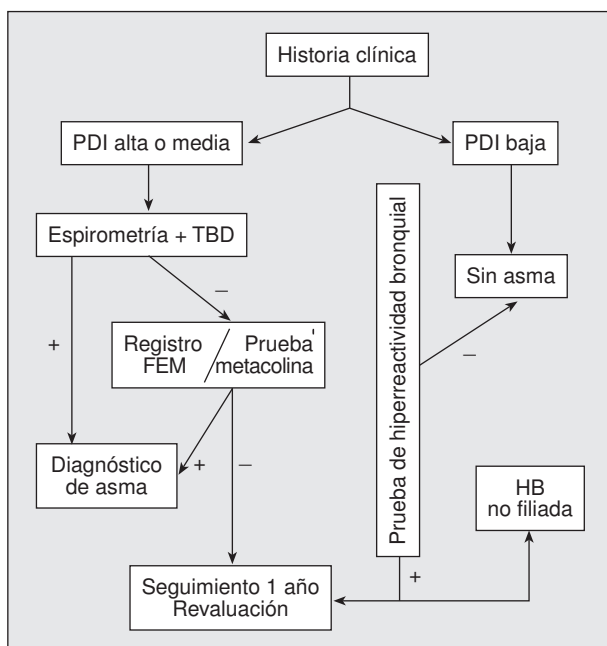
Historia clínica

PDI alta o media

PDI baja

Espirometría + TBD

Sin asma

Prueba de hiperreactividad bronquial

–

+

Registro FEM

Prueba metacolina

–

Diagnóstico de asma

+

–

HB no filiada

+

Seguimiento 1 año Revaluación